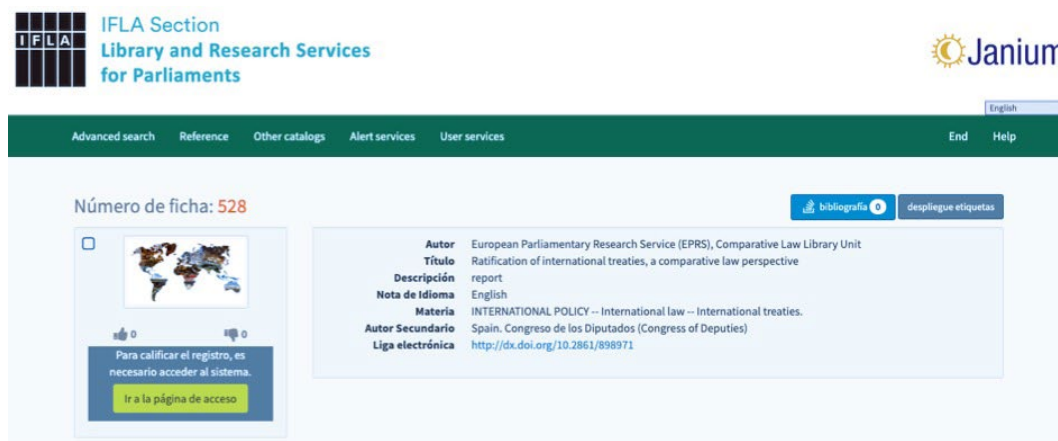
IFLA

IFLA Section
Library and Research Services for Parliaments

Janium

English

Advanced search Reference Other catalogs Alert services User services End Help

Número de ficha: 528

bibliografía 0 despliegue etiquetas

0 0

Para calificar el registro, es necesario acceder al sistema.

Ir a la página de acceso

| | |
|---|---|
| Autor | European Parliamentary Research Service (EPRS), Comparative Law Library Unit |
| Título | Ratification of international treaties, a comparative law perspective |
| Descripción | report |
| Nota de Idioma | English |
| Materia | INTERNATIONAL POLICY -- International law -- International treaties. |
| Autor Secundario | Spain. Congreso de los Diputados (Congress of Deputies) |
| Liga electrónica | http://dx.doi.org/10.2861/898971 |